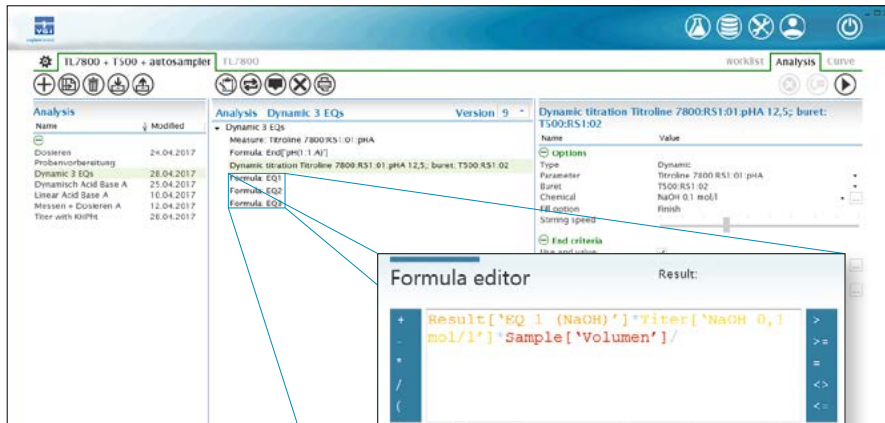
SI Analytics

TL7800 + T500 + autosampler TL7800 worklist Analysis Curve

Analysis
| Name | Modified |
|---|---|
| Dosieren | 24.04.2017 |
| Probenvorbereitung | |
| Dynamic 3 EQs | 28.04.2017 |
| Dynamisch Acid Base A | 25.04.2017 |
| Linear Acid Base A | 10.04.2017 |
| Messen + Dosieren A | 12.04.2017 |
| Titer with KHPht | 28.04.2017 |

Analysis Dynamic 3 EQs Version 9

Dynamic 3 EQs
Measure: Titroline 7800:RS1:01:pHA
Formula: End['pH(1:1:A)']
Dynamic titration Titroline 7800:RS1:01:pHA 12,5; buret: T500:RS1:02
Formula: EQ1
Formula: EQ2
Formula: EQ3

Dynamic titration Titroline 7800:RS1:01:pHA 12,5; buret: T500:RS1:02

| Name | Value |
|---|---|
| Options | |
| Type | Dynamic |
| Parameter | Titroline 7800:RS1:01:pHA |
| Buret | T500:RS1:02 |
| Chemical | NaOH 0.1 mol/l |
| Fill option | Finish |
| Stirring speed | |
| End criteria | |
| Use end value | |

Formula editor Result:

Result['EQ 1 (NaOH)']*Titer['NaOH 0,1 mol/l']*Sample['Volumen']/

+ - * / (

> >= = <> <=